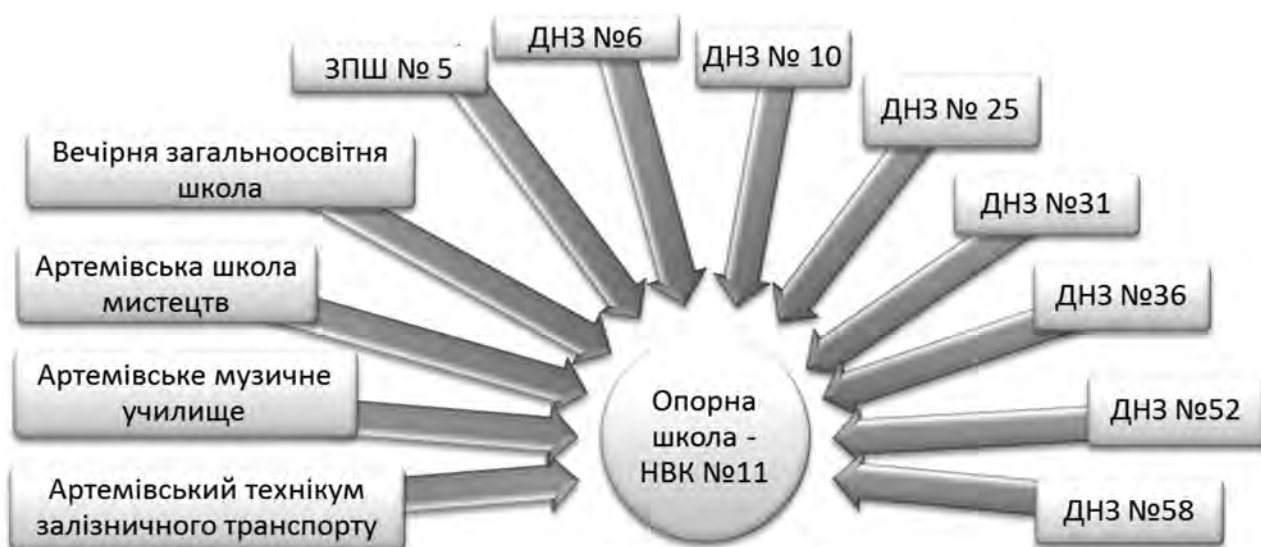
ЗПШ № 5

ДНЗ №6

ДНЗ № 10

ДНЗ № 25

Вечірня загальноосвітня школа

ДНЗ №31

Артемівська школа мистецтв

ДНЗ №36

Артемівське музичне училище

Опорна школа - НВК №11

ДНЗ №52

Артемівський технікум залізничного транспорту

ДНЗ №58